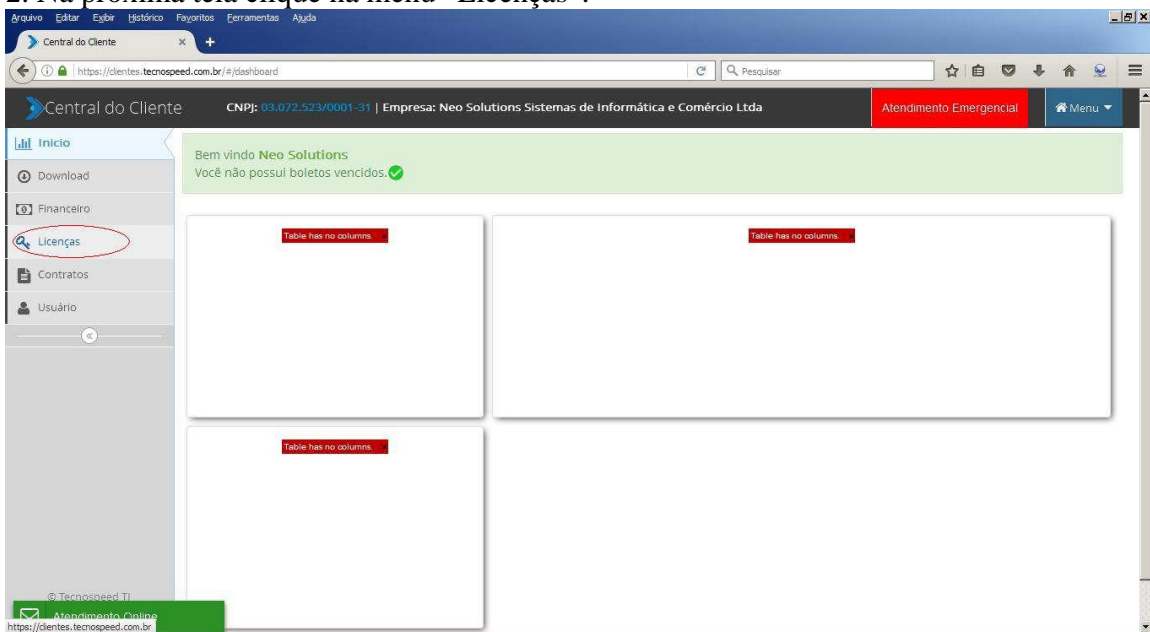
2. Na próxima tela clique no menu "Licenças".

Arquivo Editar Exibir Histórico Favoritos Ferramentas Ajuda

Central do Cliente

https://clientes.tecnospeed.com.br/#/dashboard

Pesquisar

Central do Cliente

CNPJ: 03.072.523/0001-31 | Empresa: Neo Solutions Sistemas de Informática e Comércio Ltda

Atendimento Emergencial

Menu

Inicio

Download

Financeiro

Licenças

Contratos

Usuário

Bem vindo Neo Solutions
Você não possui boletos vencidos.

Table has no columns.

Table has no columns.

Table has no columns.

© Tecnospeed TI

Atendimento Online

https://clientes.tecnospeed.com.br